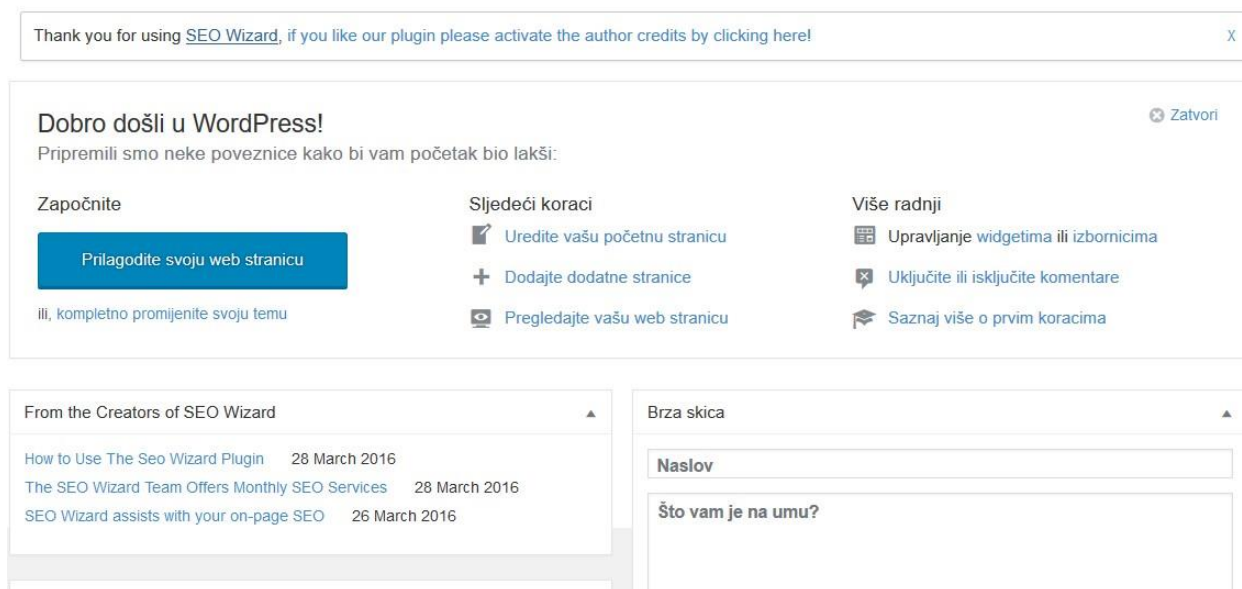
Thank you for using SEO Wizard, if you like our plugin please activate the author credits by clicking here!

X

Dobro došli u WordPress!

Zatvori

Pripremili smo neke poveznice kako bi vam početak bio lakši:

Započnite

Prilagodite svoju web stranicu

ili, kompletno promijenite svoju temu

Sljedeći koraci

Uredite vašu početnu stranicu

Dodajte dodatne stranice

Pregledajte vašu web stranicu

Više radnji

Upravljanje widgetima ili izbornicima

Uključite ili isključite komentare

Saznaj više o prvim koracima

From the Creators of SEO Wizard

How to Use The Seo Wizard Plugin 28 March 2016

The SEO Wizard Team Offers Monthly SEO Services 28 March 2016

SEO Wizard assists with your on-page SEO 26 March 2016

Brza skica

Naslov

Što vam je na umu?